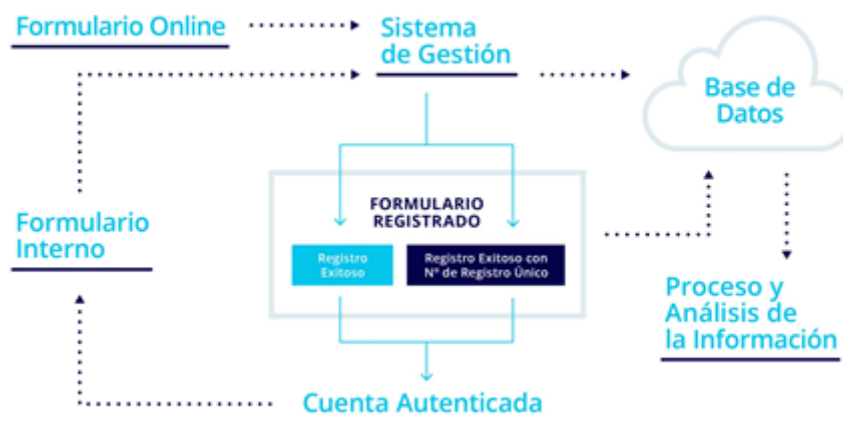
Formulario Online

Sistema de Gestión

Base de Datos

Formulario Interno

FORMULARIO REGISTRADO

Registro Exitoso

Registro Exitoso con Nº de Registro Único

Proceso y Análisis de la Información

Cuenta Autenticada